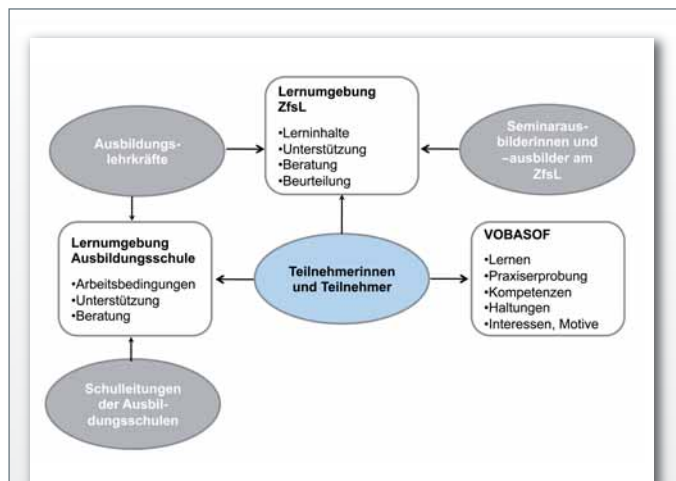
Lernumgebung ZfsL

•Lerninhalte
•Unterstützung
•Beratung
•Beurteilung

Ausbildungslehrkräfte

Seminarausbilderinnen und –ausbilder am ZfsL

Lernumgebung Ausbildungsschule

•Arbeitsbedingungen
•Unterstützung
•Beratung

Teilnehmerinnen und Teilnehmer

VOBASOF

•Lernen
•Praxiserprobung
•Kompetenzen
•Haltungen
•Interessen, Motive

Schulleitungen der Ausbildungsschulen